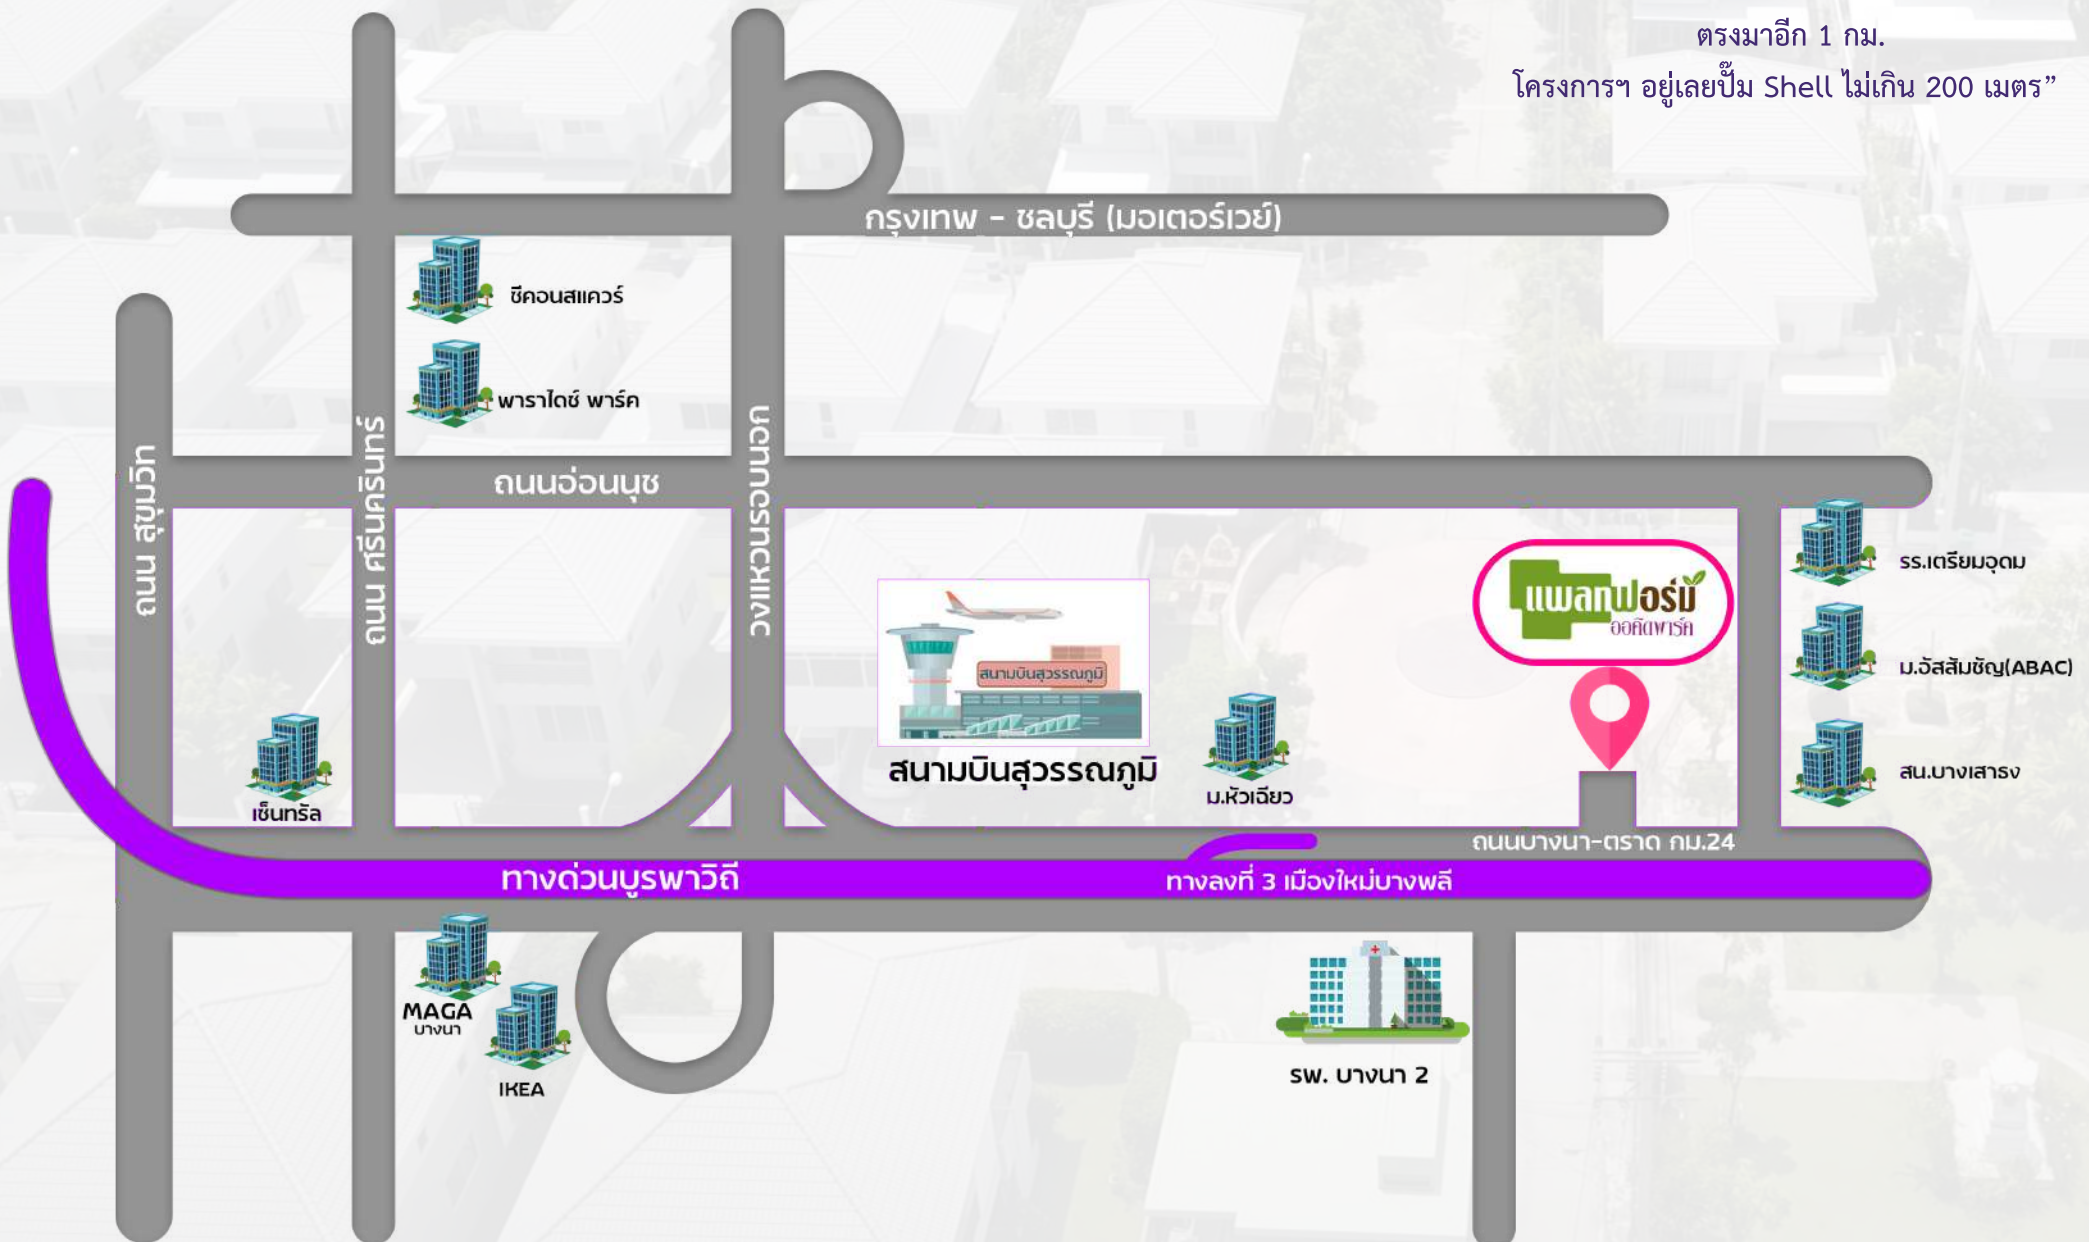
ตรงมาอีก 1 กม.
โครงการฯ อยู่เลยปั๊ม Shell ไม่เกิน 200 เมตร”

กรุงเทพ - ชลบุรี (มอเตอร์เวย์)

ซีคอนสแควร์

พาราไดซ์ พาร์ค

ถนน สุขุมวิท

ถนน ศรีนครินทร์

ถนนอ่อนนุช

วงแหวนรอบนอก

แพลนฟอร์ม ออคิดพาร์ค

รร.เตรียมอุดม

ม.อัสสัมชัญ(ABAC)

สน.บางเสาธง

สนามบินสุวรรณภูมิ

สนามบินสุวรรณภูมิ

ม.หัวเฉียว

เซ็นทรัล

ถนนบางนา-ตราด กม.24

ทางด่วนบูรพาวิถี

ทางลงที่ 3 เมืองใหม่บางพลี

MAGA บางนา

IKEA

รพ. บางนา 2